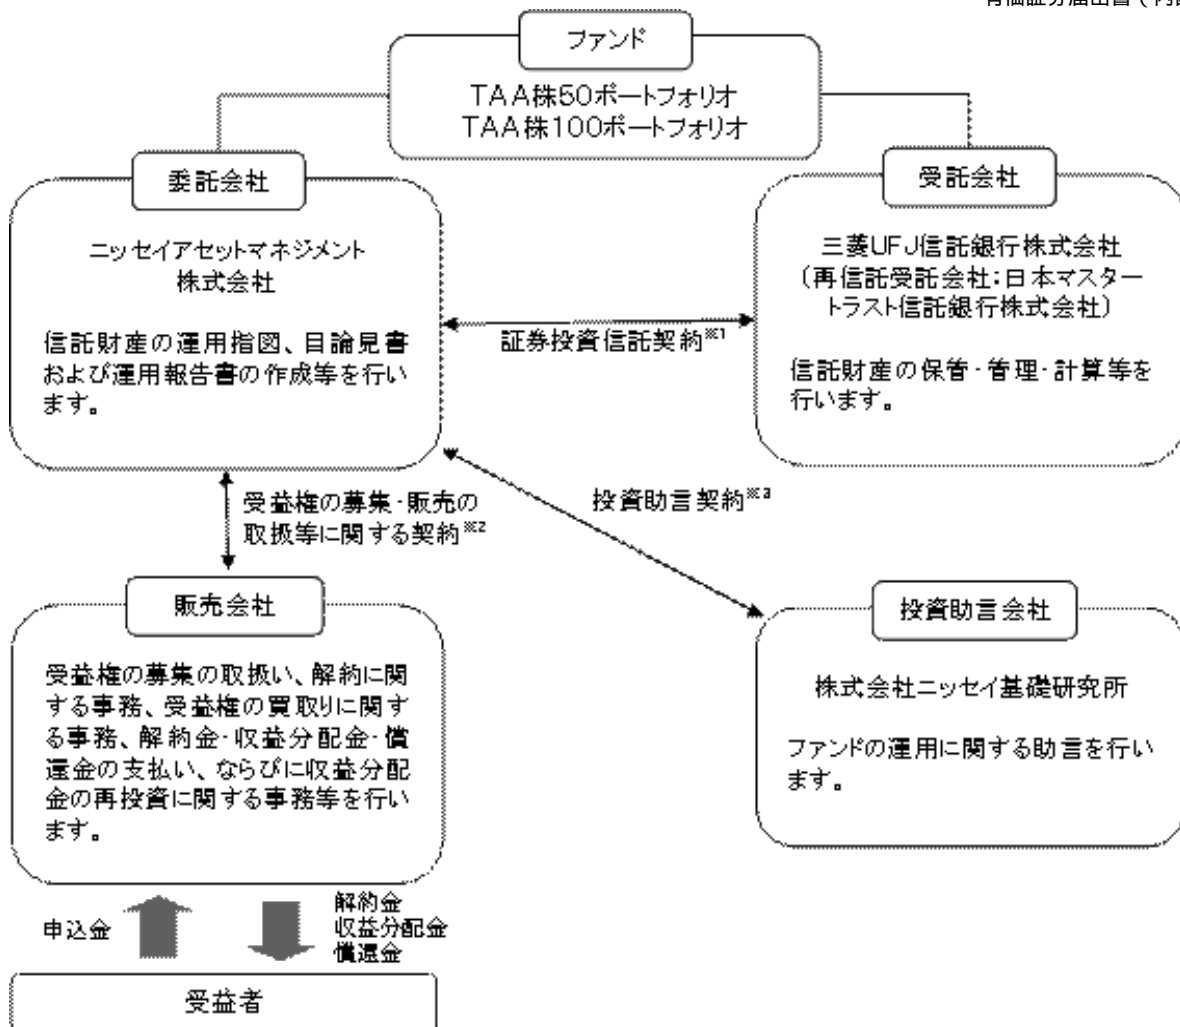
有価証券届出書（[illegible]

ファンド

TAA株50ポートフォリオ
TAA株100ポートフォリオ

委託会社

ニッセイアセットマネジメント株式会社

信託財産の運用指図、目論見書および運用報告書の作成等を行います。

証券投資信託契約※1

受託会社

三菱UFJ信託銀行株式会社
（再信託受託会社：日本マスタートラスト信託銀行株式会社）

信託財産の保管・管理・計算等を行います。

受益権の募集・販売の取扱等に関する契約※2

投資助言契約※3

販売会社

受益権の募集の取扱い、解約に関する事務、受益権の買取りに関する事務、解約金・収益分配金・償還金の支払い、ならびに収益分配金の再投資に関する事務等を行います。

投資助言会社

株式会社ニッセイ基礎研究所

ファンドの運用に関する助言を行います。

申込金

解約金
収益分配金
償還金

受益者